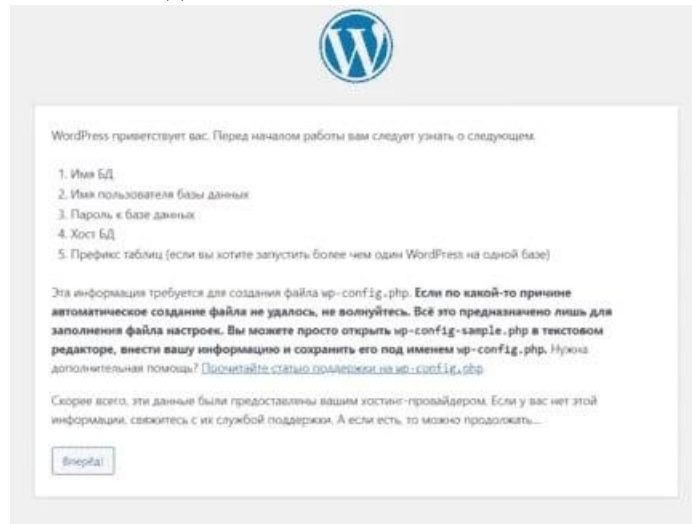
WordPress приветствует вас. Перед началом работы вам следует узнать о следующем.

1. Имя БД
2. Имя пользователя базы данных
3. Пароль к базе данных
4. Хост БД
5. Префикс таблиц (если вы хотите запустить более чем один WordPress на одной базе)

Эта информация требуется для создания файла wp-config.php. Если по какой-то причине автоматическое создание файла не удалось, не волнуйтесь. Всё это предназначено лишь для заполнения файла настроек. Вы можете просто открыть wp-config-sample.php в текстовом редакторе, внести вашу информацию и сохранить его под именем wp-config.php. Нужна дополнительная помощь? Прочитайте статью поддержки на wp-config.php.

Скорее всего, эти данные были предоставлены вашим хостинг-провайдером. Если у вас нет этой информации, свяжитесь с их службой поддержки. А если есть, то можно продолжать...

Вперёд!